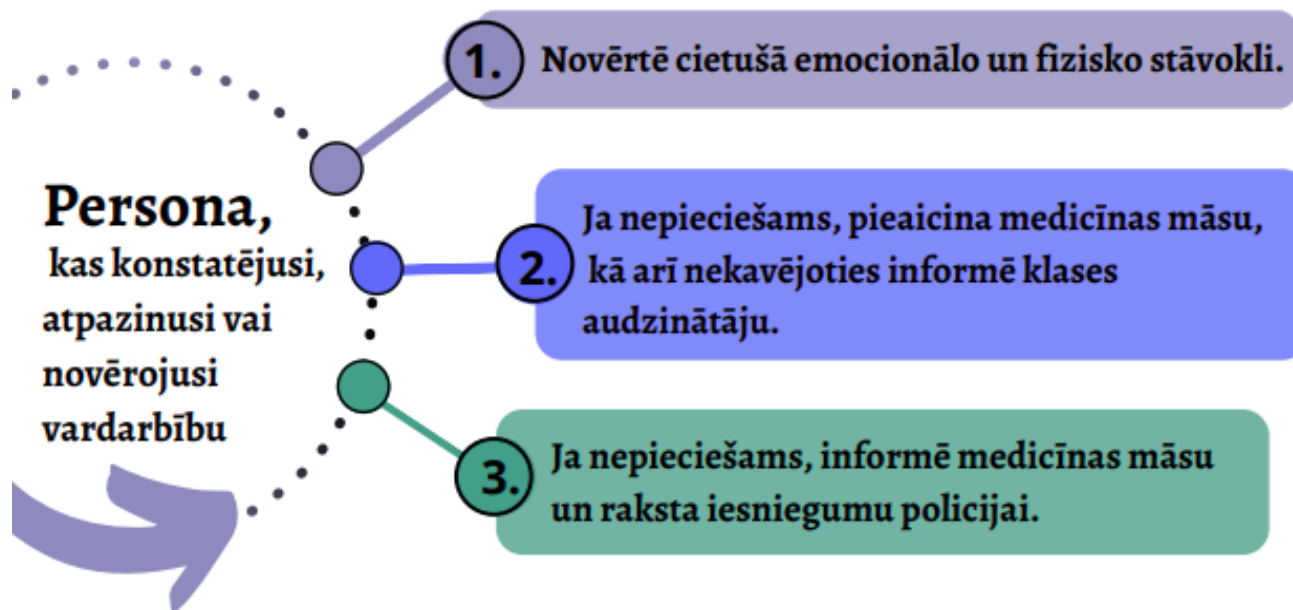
Persona, kas konstatējusi, atpazinusi vai novērojusi vardarbību

1. Novērtē cietušā emocionālo un fizisko stāvokli.

2. Ja nepieciešams, pieaicina medicīnas māsu, kā arī nekavējoties informē klases audzinātāju.

3. Ja nepieciešams, informē medicīnas māsu un raksta iesniegumu policijai.